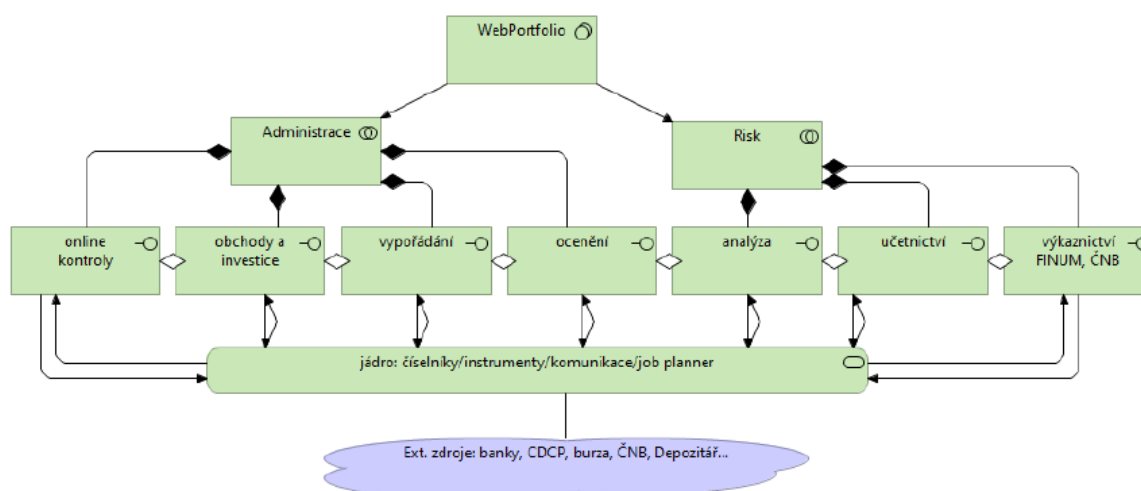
WebPortfolio

Administrace

Risk

online kontroly

obchody a investice

vypořádání

ocenění

analýza

učetnictví

výkaznictví FINUM, ČNB

jádro: číselníky/instrumenty/komunikace/job planner

Ext. zdroje: banky, CDCP, burza, ČNB, Depozitář...